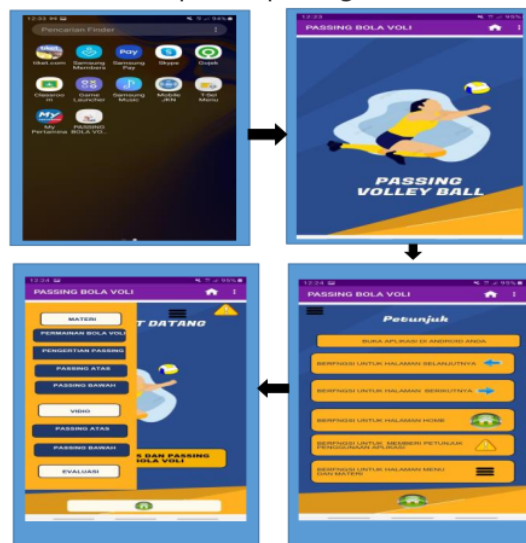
Pencarian Finder

tiket.com
Samsung Members
Pay Samsung Pay
Skype
Gojek
Classroom
Game Launcher
Samsung Music
Mobile JKN
Y-Gi Menu
My Pertamina
PASSING BOLA VO...

PASSING BOLA VOLI

PASSING VOLLEY BALL

PASSING BOLA VOLI

Petunjuk

BUKA APLIKASI DI ANDROID ANDA
BERFNGSI UNTUK HALAMAN SELANJUTNYA
BERFNGSI UNTUK HALAMAN BERIKUTNYA
BERFNGSI UNTUK HALAMAN HOME
BERFNGSI UNTUK MEMBERI PETUNJUK PENGGUNAAN APLIKASI
BERFNGSI UNTUK HALAMAN MENU DAN MATERI

PASSING BOLA VOLI

MATERI
PERMAINAN BOLA VOLI
PENGERTIAN PASSING
PASSING ATAS
PASSING BAWAH
VIDIO
PASSING ATAS
PASSING BAWAH
EVALUASI

T DATANG
S DAN PASSING BOLA VOLI